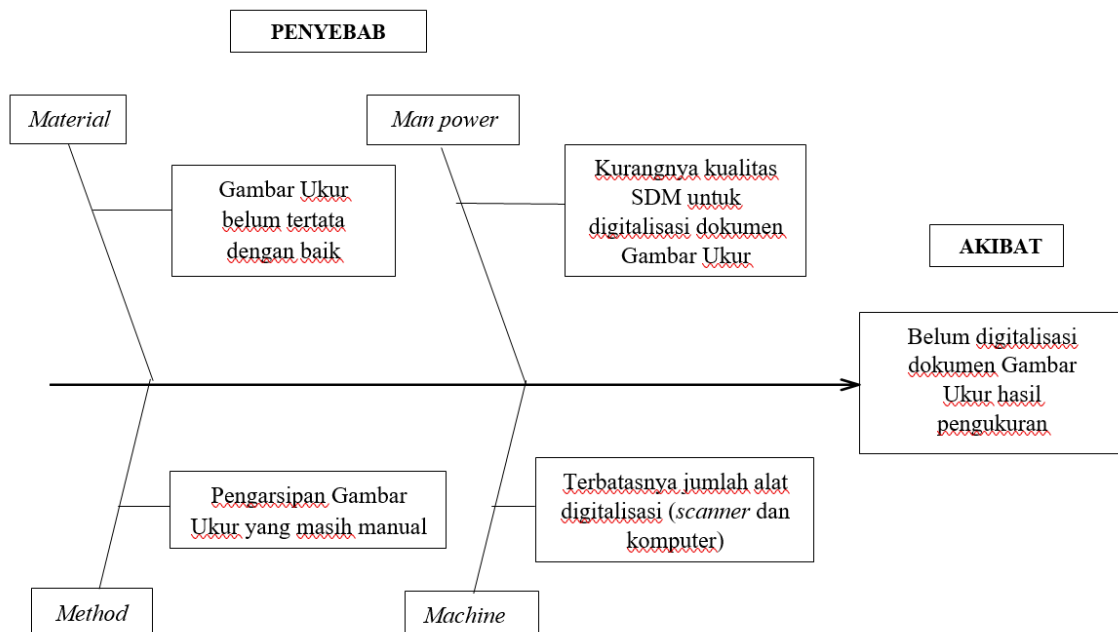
PENYEBAB

Material

Man power

Gambar Ukur belum tertata dengan baik

Kurangnya kualitas SDM untuk digitalisasi dokumen Gambar Ukur

AKIBAT

Belum digitalisasi dokumen Gambar Ukur hasil pengukuran

Pengarsipan Gambar Ukur yang masih manual

Terbatasnya jumlah alat digitalisasi (scanner dan komputer)

Method

Machine